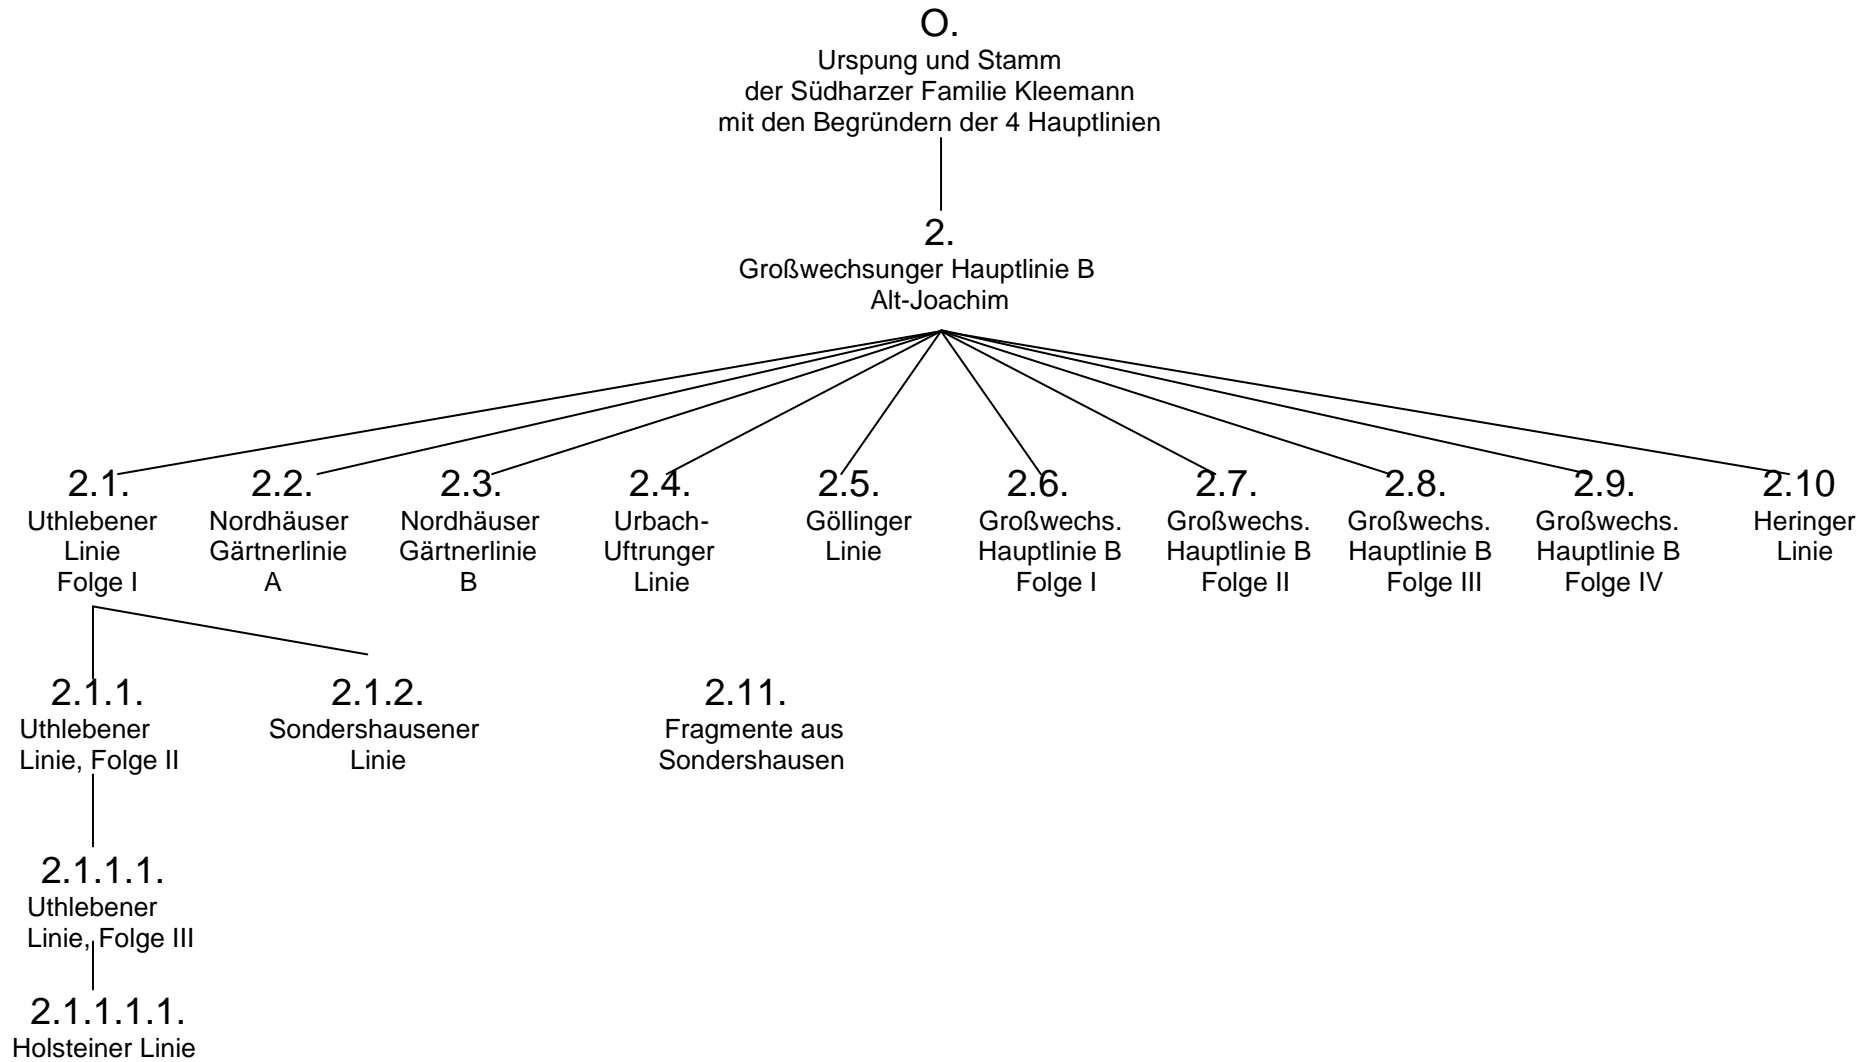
O.
Urspung und Stamm
der Südharzer Familie Kleemann
mit den Begründern der 4 Hauptlinien

2.
Großwechsunger Hauptlinie B
Alt-Joachim

2.1.
Uthlebener Linie Folge I

2.2.
Nordhäuser Gärtnerlinie A

2.3.
Nordhäuser Gärtnerlinie B

2.4.
Urbach-Uftrunger Linie

2.5.
Göllinger Linie

2.6.
Großwechs. Hauptlinie B Folge I

2.7.
Großwechs. Hauptlinie B Folge II

2.8.
Großwechs. Hauptlinie B Folge III

2.9.
Großwechs. Hauptlinie B Folge IV

2.10
Heringer Linie

2.1.1.
Uthlebener Linie, Folge II

2.1.2.
Sondershausener Linie

2.11.
Fragmente aus Sondershausen

2.1.1.1.
Uthlebener Linie, Folge III

2.1.1.1.1.
Holsteiner Linie